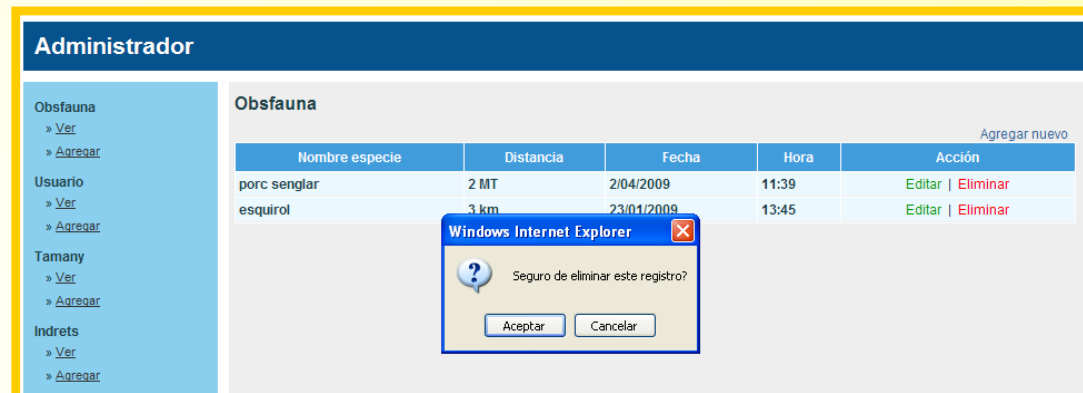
Administrador

Obsfauna
» Ver
» Agregar
Usuario
» Ver
» Agregar
Tamany
» Ver
» Agregar
Indrets
» Ver
» Agregar

Obsfauna

Agregar nuevo

| Nombre especie | Distancia | Fecha | Hora | Acción |
|---|---|---|---|---|
| porc senglar | 2 MT | 2/04/2009 | 11:39 | Editar \| Eliminar |
| esquirol | 3 km | 23/01/2009 | 13:45 | Editar \| Eliminar |

Windows Internet Explorer

Seguro de eliminar este registro?

Aceptar Cancelar